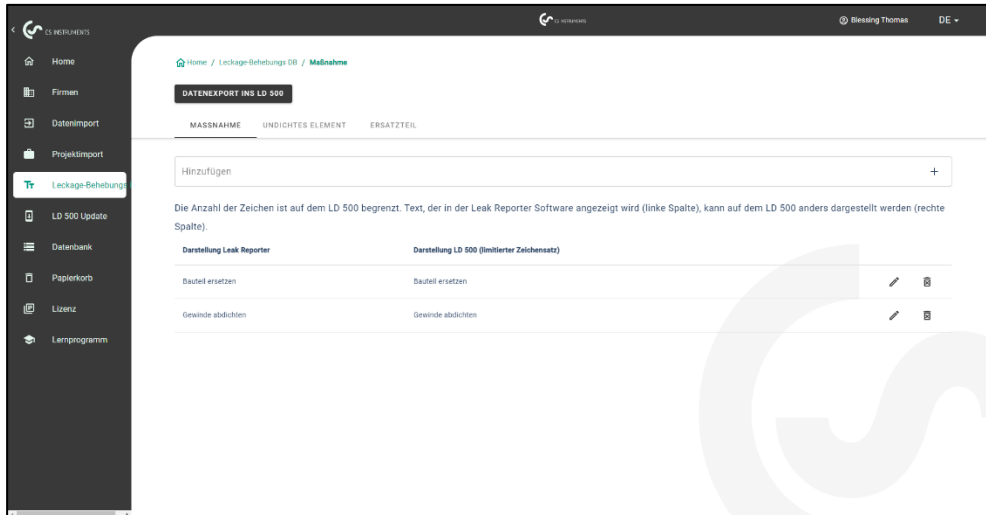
CS INSTRUMENTS

CS INSTRUMENTS

Blessing Thomas

DE

Home

Firmen

Datenimport

Projektimport

Leckage-Behebungs

LD 500 Update

Datenbank

Papierkorb

Lizenz

Lernprogramm

Home / Leckage-Behebungs DB / Maßnahme

DATENEXPORT INS LD 500

MASSNAHME

UNDICHTES ELEMENT

ERSATZTEIL

Hinzufügen

+

Die Anzahl der Zeichen ist auf dem LD 500 begrenzt. Text, der in der Leak Reporter Software angezeigt wird (linke Spalte), kann auf dem LD 500 anders dargestellt werden (rechte Spalte).

| Darstellung Leak Reporter | Darstellung LD 500 (limitierter Zeichensatz) |
|---|---|
| Bauteil ersetzen | Bauteil ersetzen |
| Gewinde abdichten | Gewinde abdichten |